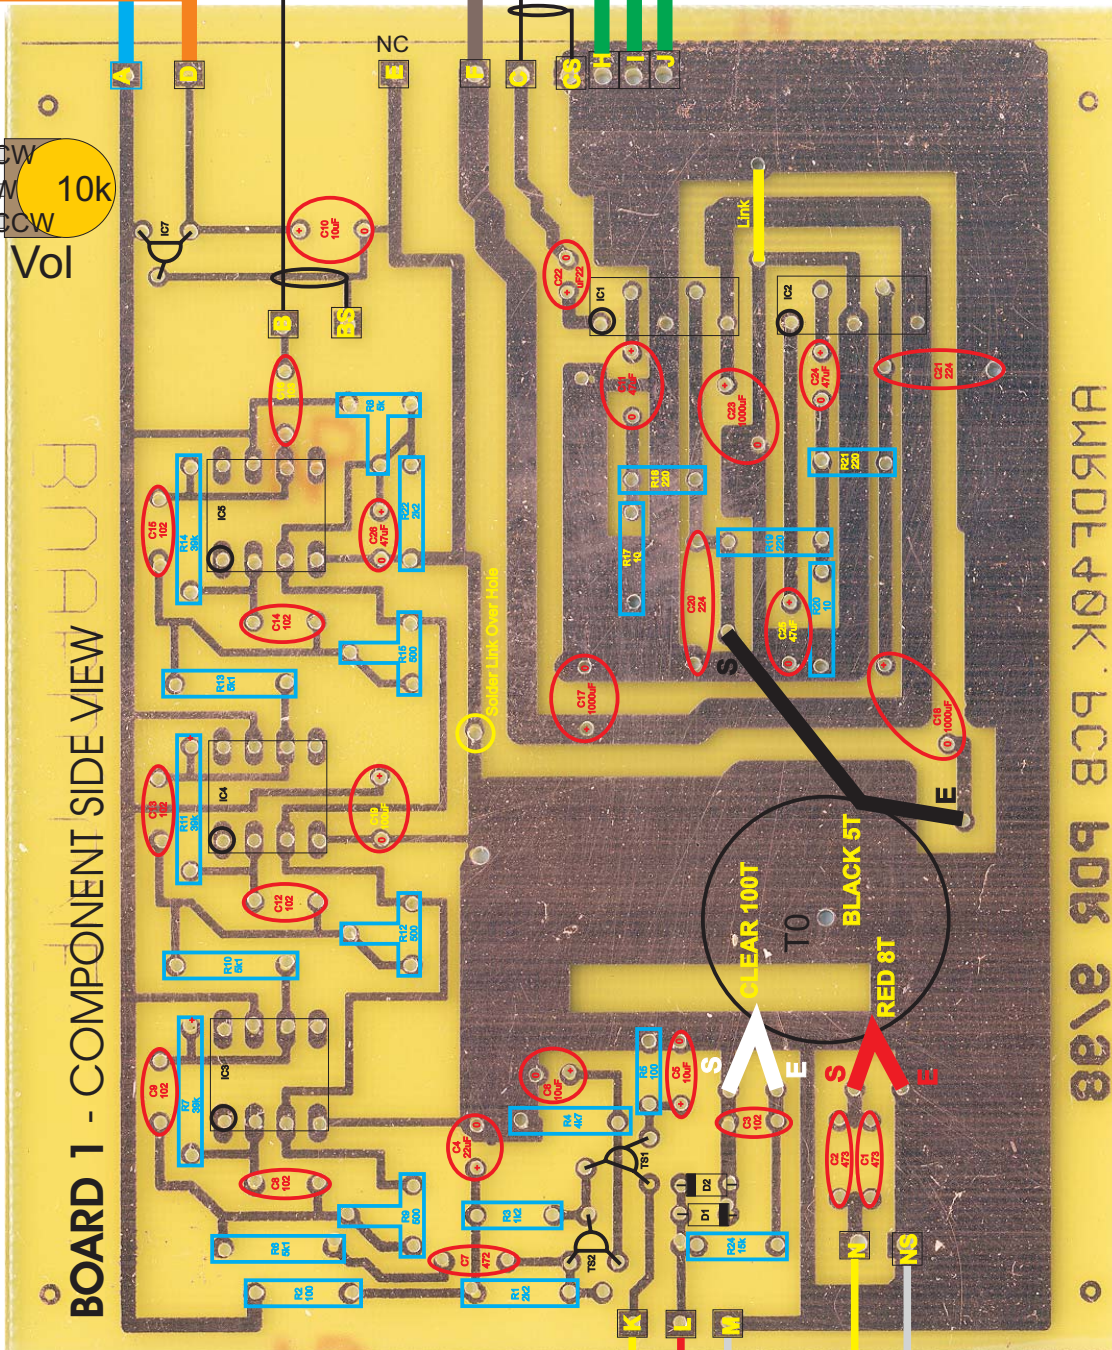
A
D
NC
E
F
G
GS
H
I
J
CW
W
CCW
10k
Vol
IC7
C10 10uF
G
GS
Link
C22 uF22
IC1
IC2
C21 224
C24 47uF
C23 1000uF
C11 47uF
R21 220
R18 220
R9 6k
R16
IC5
C15 102
R14 39K
C26 47uF
R22 2k2
R17 10
R19 220
C20 224
R20 10
C25 47uF
C14 102
R15 500
R13 6k1
Solder Link Over Hole
C17 1000uF
C18 1000uF
S
E
C13 102
R11 39K
IC4
C19 100uF
C12 102
R12 500
R10 6k1
BLACK 5T
T0
CLEAR 100T
RED 8T
S
E
S
E
C8 102
R7 39K
IC3
C6 102
R8 500
R6 6k1
R2 100
C5 10uF
R4 4k7
R5 100
C6 10uF
C3 102
C4 22uF
TS1
R3 1k2
C7 472
R1 2k2
TS2
D2
D1
R24 10k
C2 473
C1 473
N
NS
K
L
M
BOARD 1 - COMPONENT SIDE VIEW
BOARD 1
AMPLIFIER PCB ROB 9/08